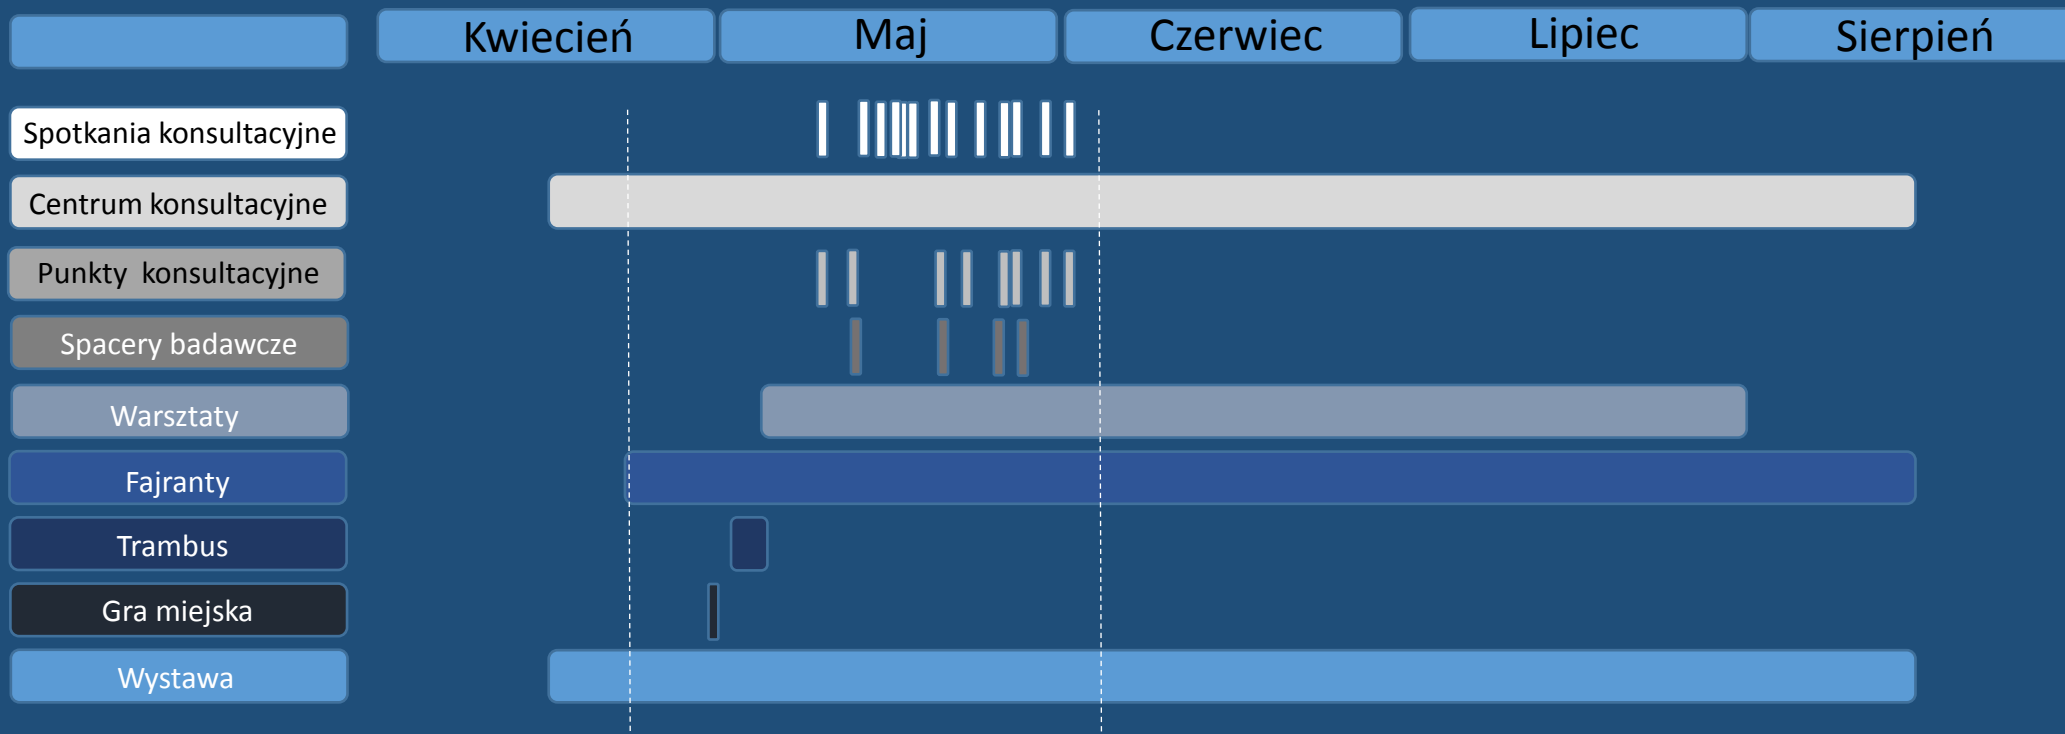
| | Kwiecień | Maj | Czerwiec | Lipiec | Sierpień |
|---|---|---|---|---|---|

Spotkania konsultacyjne

Centrum konsultacyjne

Punkty konsultacyjne

Spacery badawcze

Warsztaty

Fajranty

Trambus

Gra miejska

Wystawa